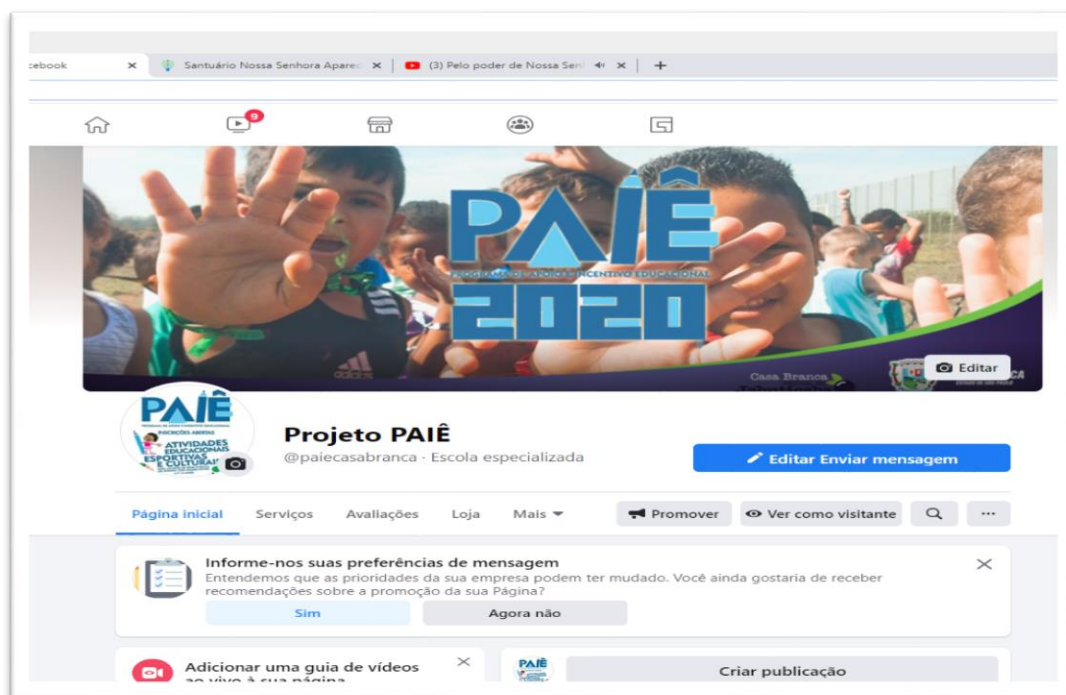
cebook ×
Santuário Nossa Senhora Aparec ×
(3) Pelo poder de Nossa Sen ×
+

9

PAIÊ
PROGRAMA DE APOIO E INCENTIVO EDUCACIONAL
2020

Casa Branca
Editar

PAIÊ
INSCRIÇÕES ABERTAS
ATIVIDADES EDUCACIONAIS ESPORTIVAS E CULTURAIS

Projeto PAIÊ
@paiecasabranca · Escola especializada

Editar Enviar mensagem

Página inicial
Serviços
Avaliações
Loja
Mais
Promover
Ver como visitante
...

Informe-nos suas preferências de mensagem
Entendemos que as prioridades da sua empresa podem ter mudado. Você ainda gostaria de receber recomendações sobre a promoção da sua Página?
Sim
Agora não

Adicionar uma guia de vídeos ao vivo à sua página
Criar publicação